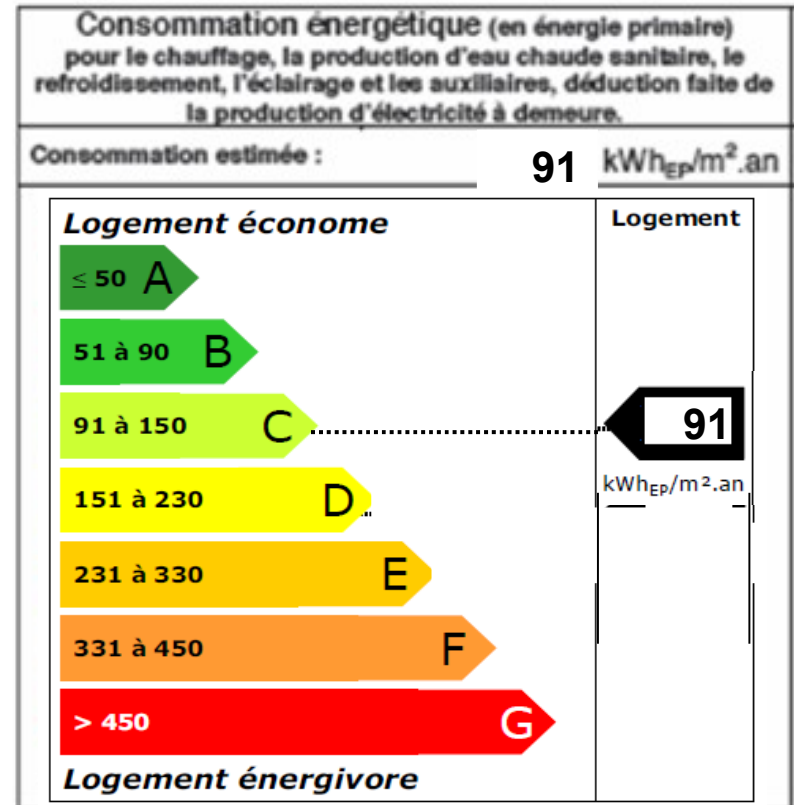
Consommation énergétique (en énergie primaire) pour le chauffage, la production d'eau chaude sanitaire, le refroidissement, l'éclairage et les auxiliaires, déduction faite de la production d'électricité à demeure.

Consommation estimée : 91 kWh$_{EP}$/m².an

Logement économe

≤ 50 A

51 à 90 B

91 à 150 C

151 à 230 D

231 à 330 E

331 à 450 F

> 450 G

Logement énergivore

Logement

91

kWh$_{EP}$/m².an